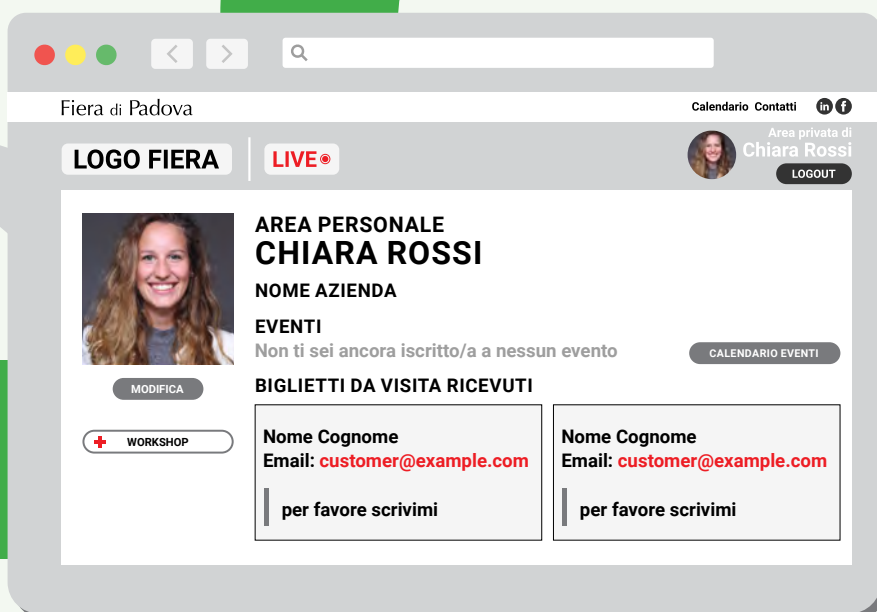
Fiera di Padova

Calendario Contatti

LOGO FIERA

LIVE

Area privata di
Chiara Rossi

LOGOUT

AREA PERSONALE
CHIARA ROSSI

NOME AZIENDA

EVENTI
Non ti sei ancora iscritto/a a nessun evento

CALENDARIO EVENTI

MODIFICA

BIGLIETTI DA VISITA RICEVUTI

WORKSHOP

Nome Cognome
Email: customer@example.com

per favore scrivimi

Nome Cognome
Email: customer@example.com

per favore scrivimi